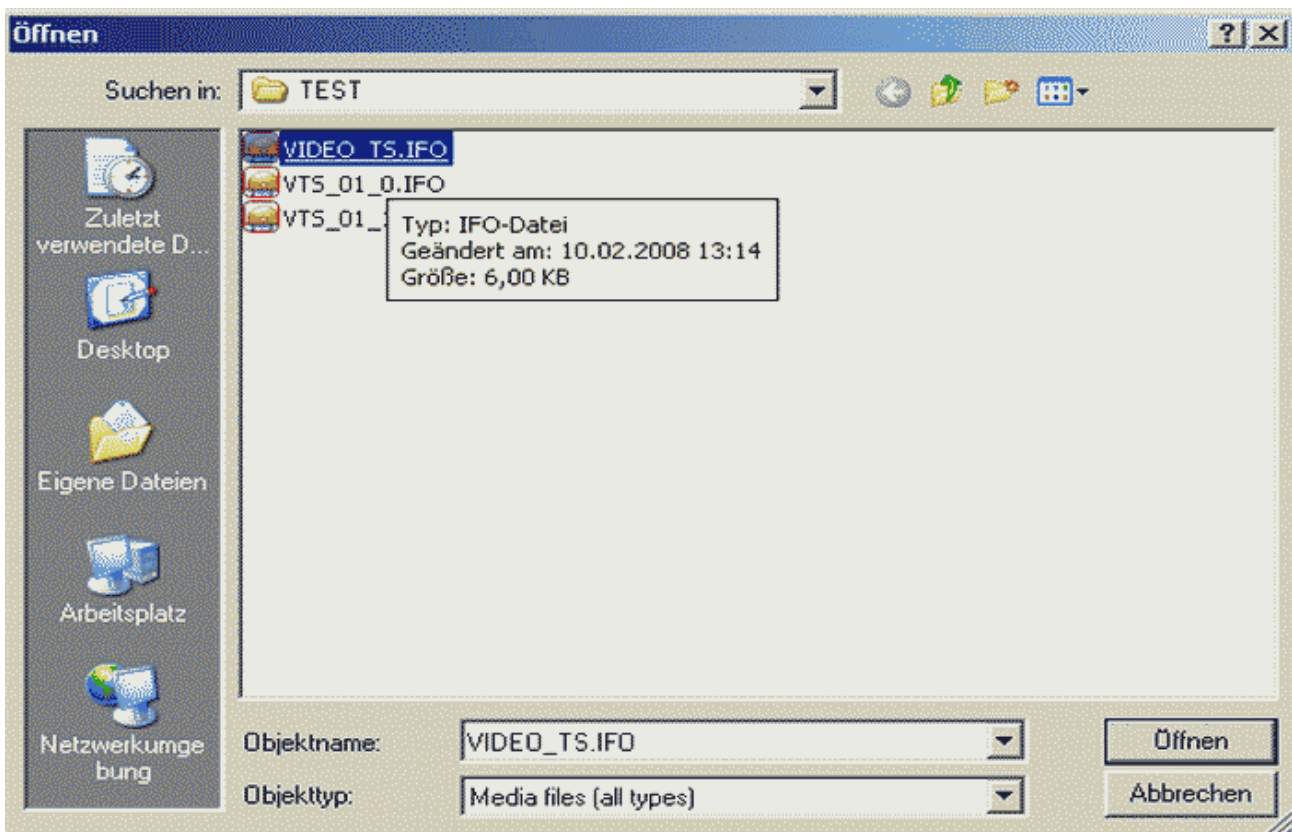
Öffnen

?

Suchen in: TEST

Zuletzt verwendete D...

Desktop

Eigene Dateien

Arbeitsplatz

Netzwerkumgebung

VIDEO_TS.IFO
VTS_01_0.IFO
VTS_01_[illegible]

Typ: IFO-Datei
Geändert am: 10.02.2008 13:14
Größe: 6,00 KB

Objektname: VIDEO_TS.IFO

Objekttyp: Media files (all types)

Öffnen

Abbrechen